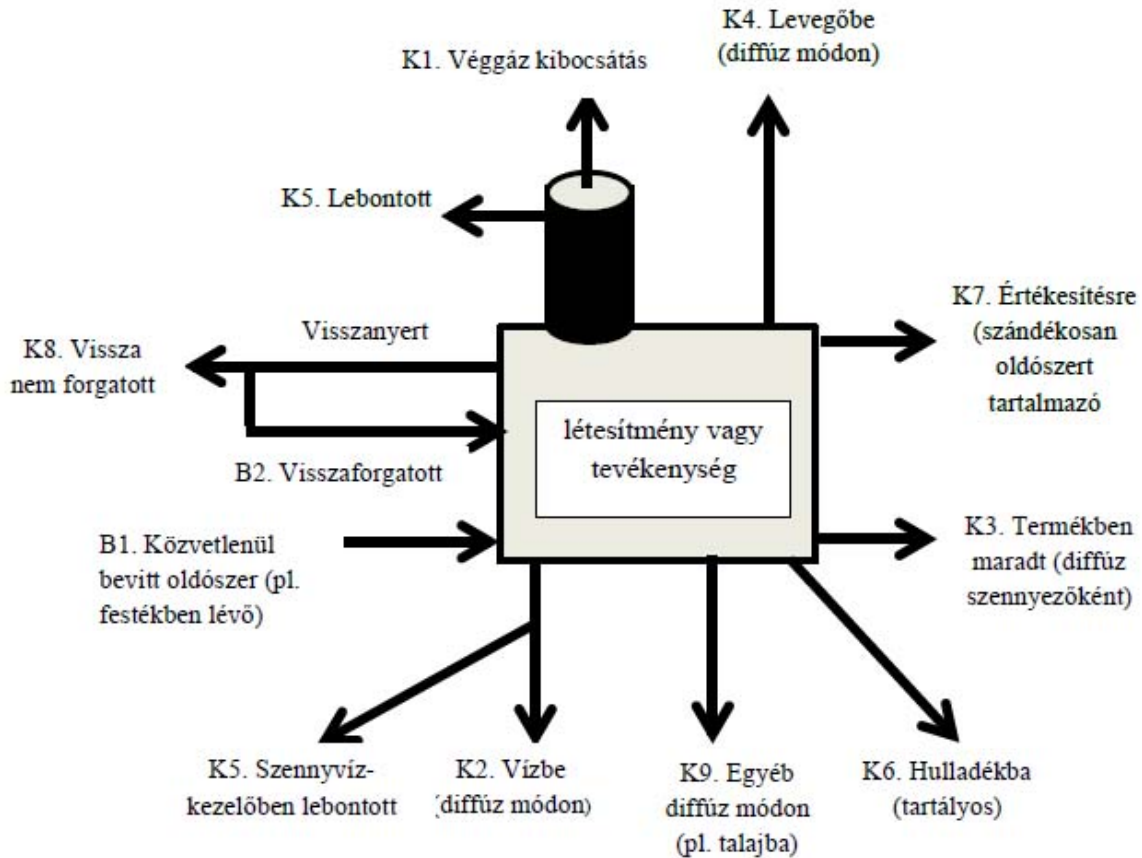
K4. Levegőbe (diffúz módon)

K1. Véggáz kibocsátás

K5. Lebontott

K7. Értékesítésre (szándékosan oldószert tartalmazó

K8. Vissza nem forgatott

Visszanyert

létesítmény vagy tevékenység

B2. Visszaforgatott

B1. Közvetlenül bevitt oldószer (pl. festékben lévő)

K3. Termékben maradt (diffúz szennyezőként)

K5. Szennyvízkezelőben lebontott

K2. Vízbe (diffúz módon)

K9. Egyéb diffúz módon (pl. talajba)

K6. Hulladékba (tartályos)